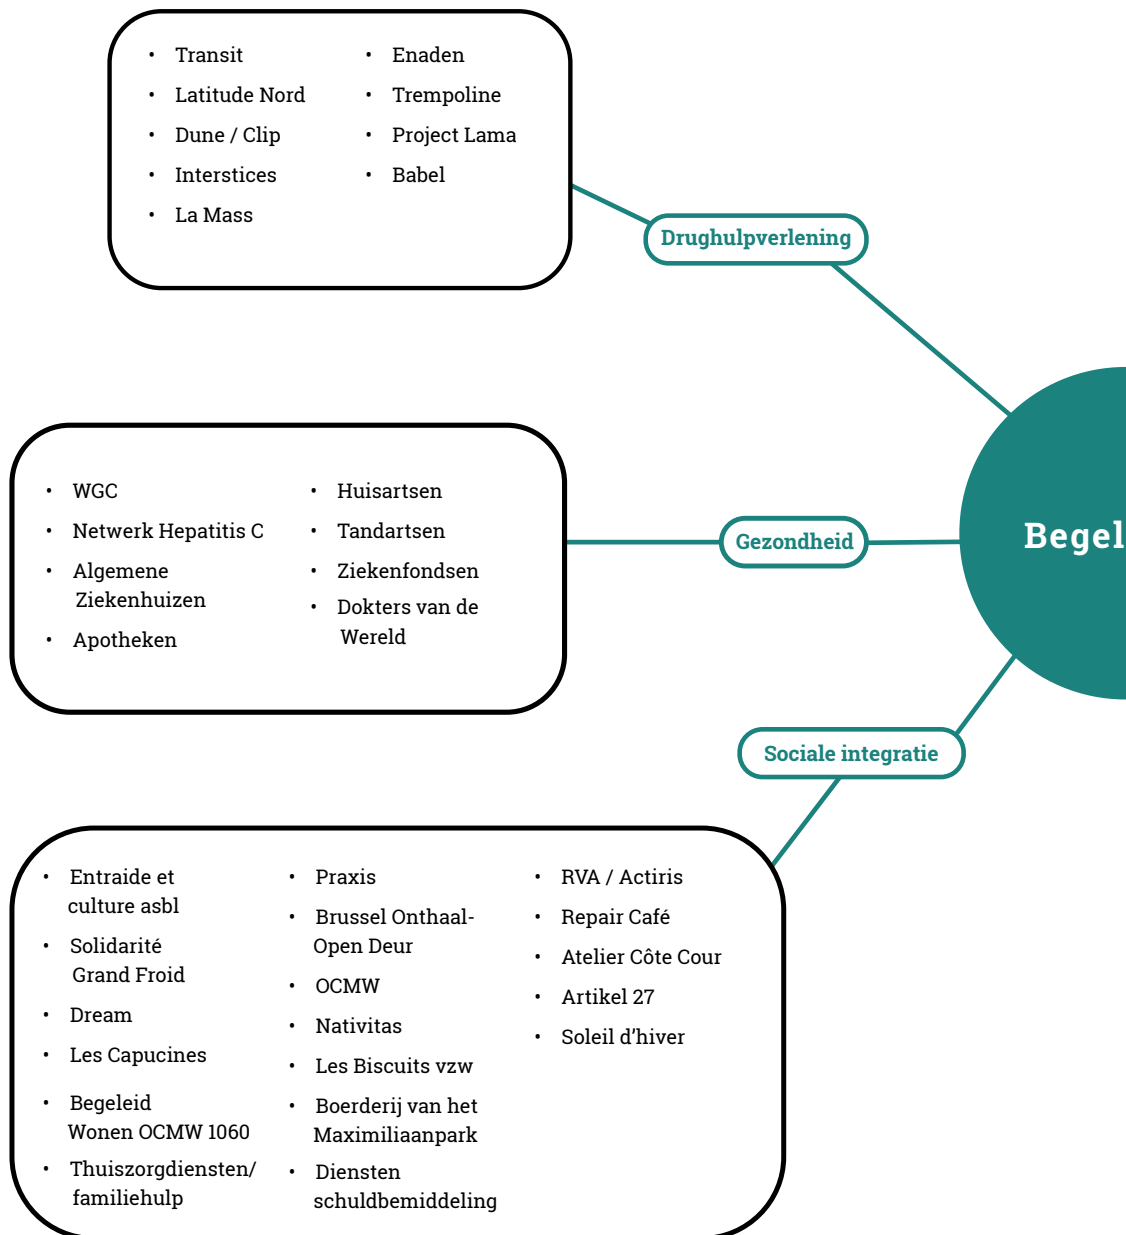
- Transit
- Latitude Nord
- Dune / Clip
- Interstices
- La Mass

- Enaden
- Trempoline
- Project Lama
- Babel

Drughulpverlening

- WGC
- Netwerk Hepatitis C
- Algemene Ziekenhuizen
- Apotheken

- Huisartsen
- Tandartsen
- Ziekenfondsen
- Dokters van de Wereld

Gezondheid

Begel

Sociale integratie

- Entraide et culture asbl
- Solidarité Grand Froid
- Dream
- Les Capucines
- Begeleid Wonen OCMW 1060
- Thuiszorgdiensten/ familiehulp

- Praxis
- Brussel Onthaal-Open Deur
- OCMW
- Nativitas
- Les Biscuits vzw
- Boerderij van het Maximiliaanpark
- Diensten schuldbemiddeling

- RVA / Actiris
- Repair Café
- Atelier Côte Cour
- Artikel 27
- Soleil d'hiver